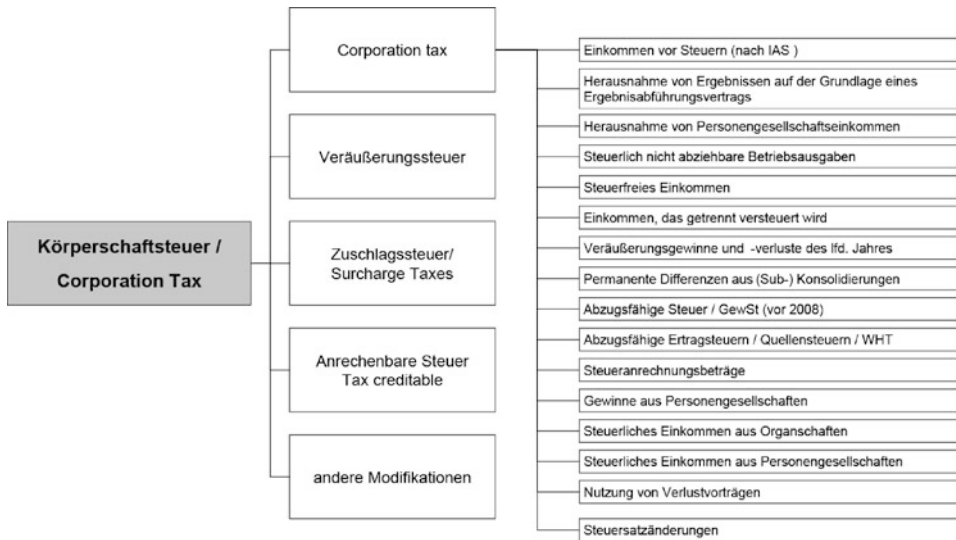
Körperschaftsteuer / Corporation Tax

Corporation tax

Veräußerungssteuer

Zuschlagssteuer/ Surcharge Taxes

Anrechenbare Steuer Tax creditable

andere Modifikationen

Einkommen vor Steuern (nach IAS )

Herausnahme von Ergebnissen auf der Grundlage eines Ergebnisabführungsvertrags

Herausnahme von Personengesellschaftseinkommen

Steuerlich nicht abziehbare Betriebsausgaben

Steuerfreies Einkommen

Einkommen, das getrennt versteuert wird

Veräußerungsgewinne und -verluste des lfd. Jahres

Permanente Differenzen aus (Sub-) Konsolidierungen

Abzugsfähige Steuer / GewSt (vor 2008)

Abzugsfähige Ertragsteuern / Quellensteuern / WHT

Steueranrechnungsbeträge

Gewinne aus Personengesellschaften

Steuerliches Einkommen aus Organschaften

Steuerliches Einkommen aus Personengesellschaften

Nutzung von Verlustvorträgen

Steuersatzänderungen